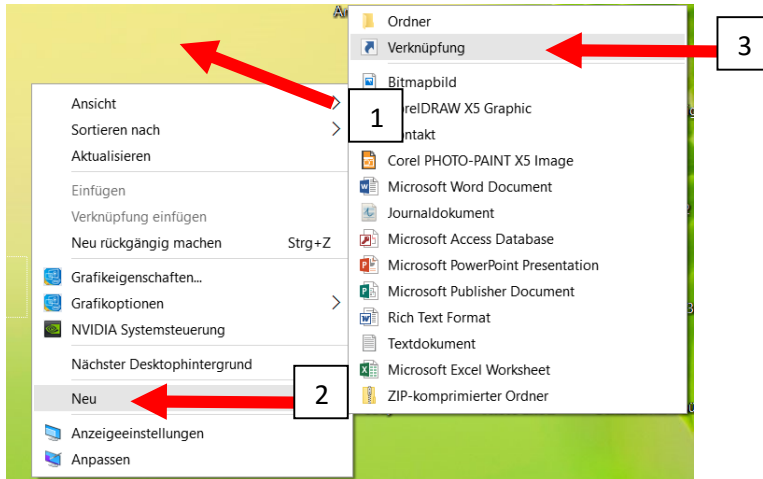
Ansicht
Sortieren nach
Aktualisieren
Einfügen
Verknüpfung einfügen
Neu rückgängig machen Strg+Z
Grafikeigenschaften...
Grafikoptionen
NVIDIA Systemsteuerung
Nächster Desktophintergrund
Neu
Anzeigeeinstellungen
Anpassen

Ordner
Verknüpfung
Bitmapbild
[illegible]relDRAW X5 Graphic
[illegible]ontakt
Corel PHOTO-PAINT X5 Image
Microsoft Word Document
Journaldokument
Microsoft Access Database
Microsoft PowerPoint Presentation
Microsoft Publisher Document
Rich Text Format
Textdokument
Microsoft Excel Worksheet
ZIP-komprimierter Ordner

1
2
3